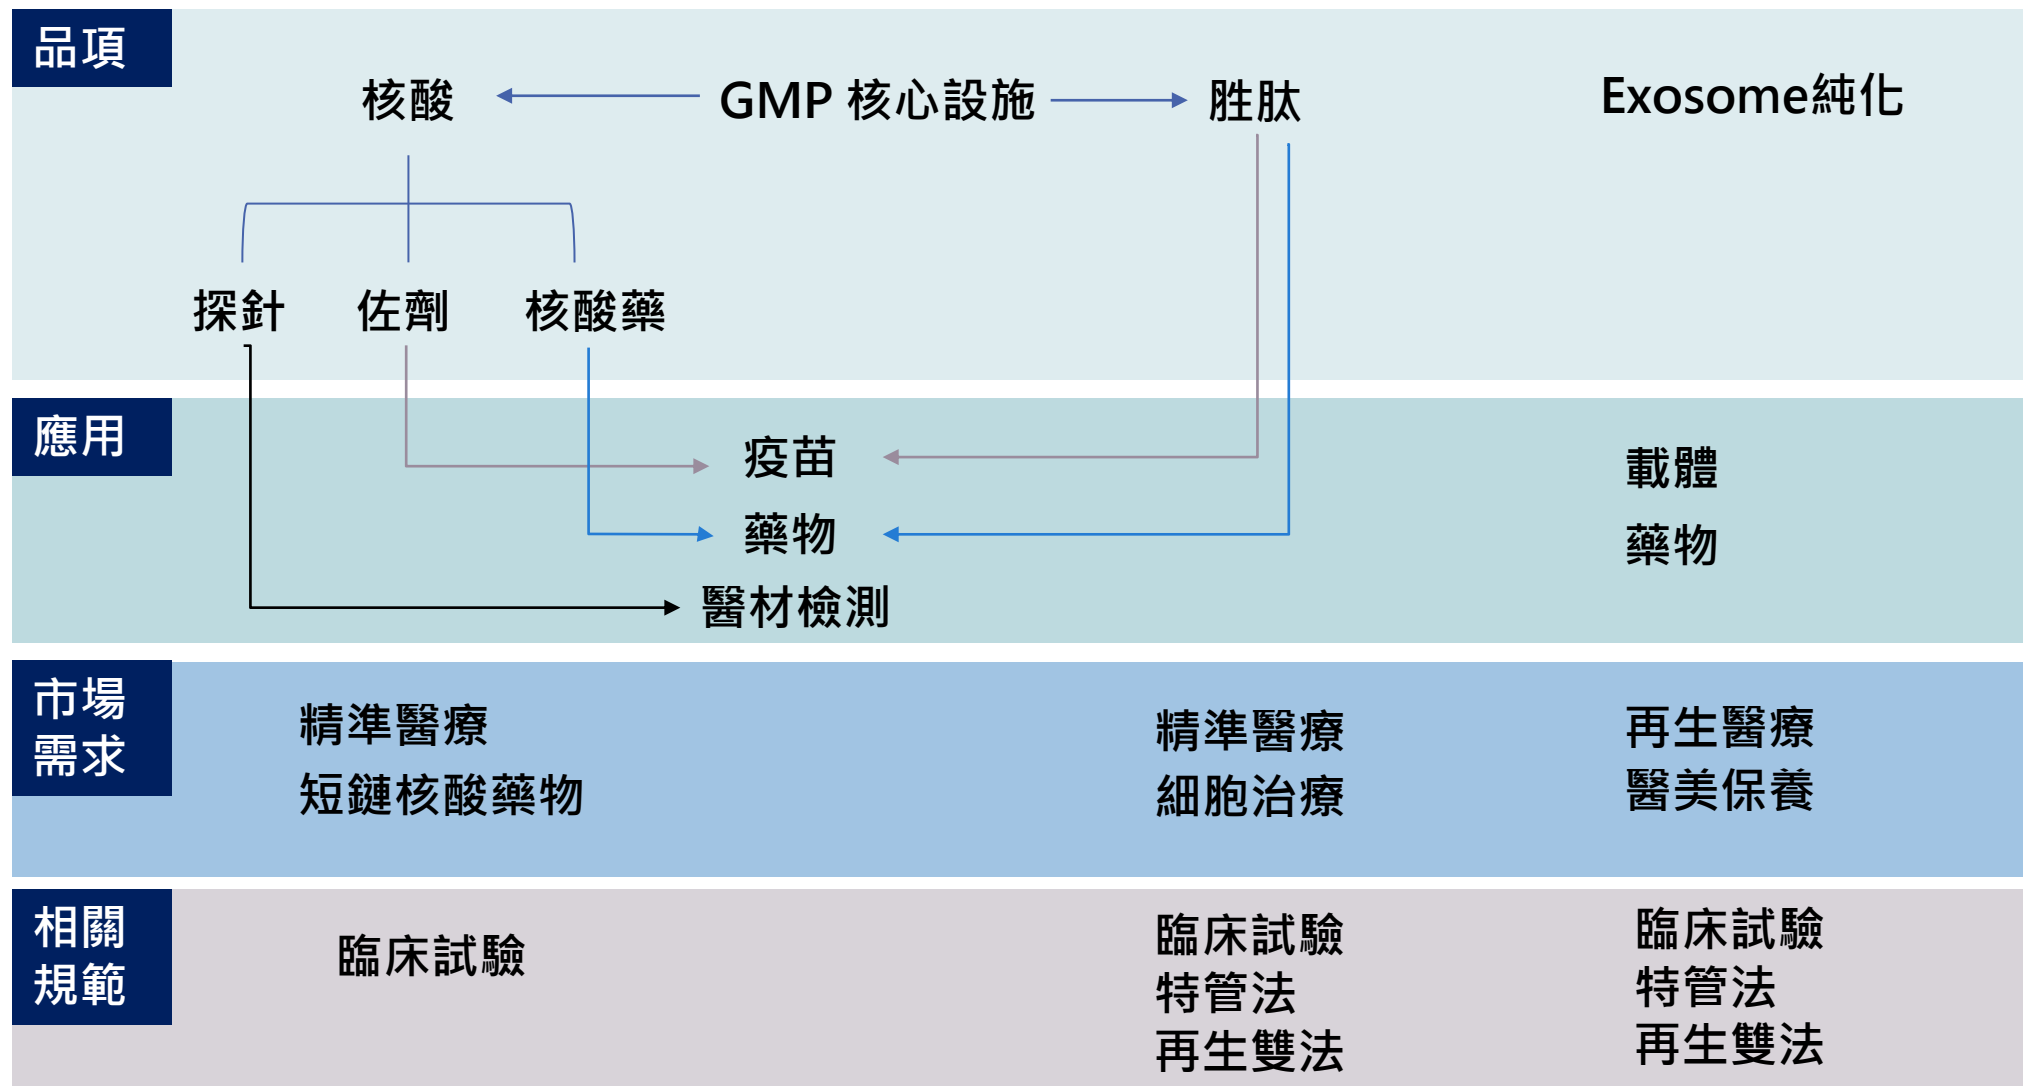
品項

核酸

GMP 核心設施

胜肽

Exosome純化

探針

佐劑

核酸藥

應用

疫苗

藥物

醫材檢測

載體

藥物

市場需求

精準醫療
短鏈核酸藥物

精準醫療
細胞治療

再生醫療
醫美保養

相關規範

臨床試驗

臨床試驗
特管法
再生雙法

臨床試驗
特管法
再生雙法